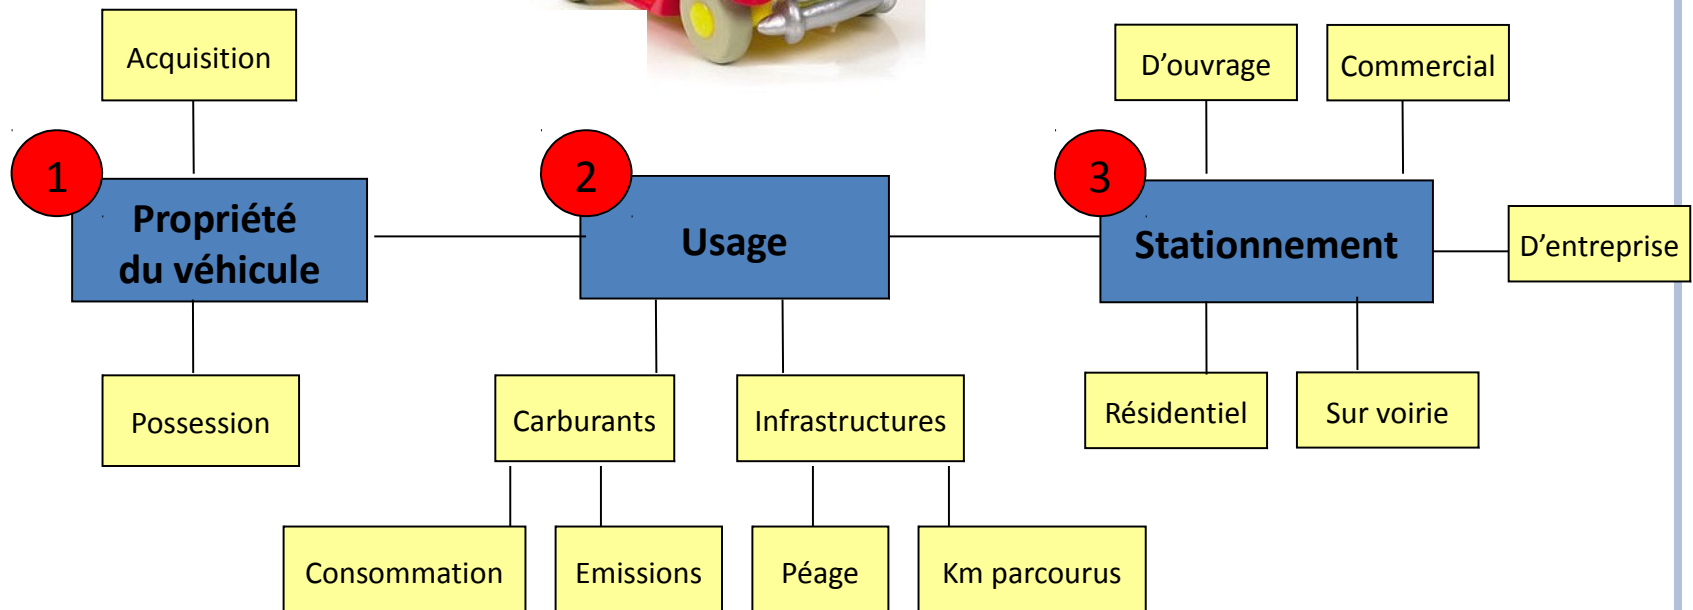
Acquisition

1
Propriété du véhicule

Possession

2
Usage

Carburants

Infrastructures

Consommation

Emissions

Péage

Km parcourus

D’ouvrage

Commercial

3
Stationnement

D’entreprise

Résidentiel

Sur voirie